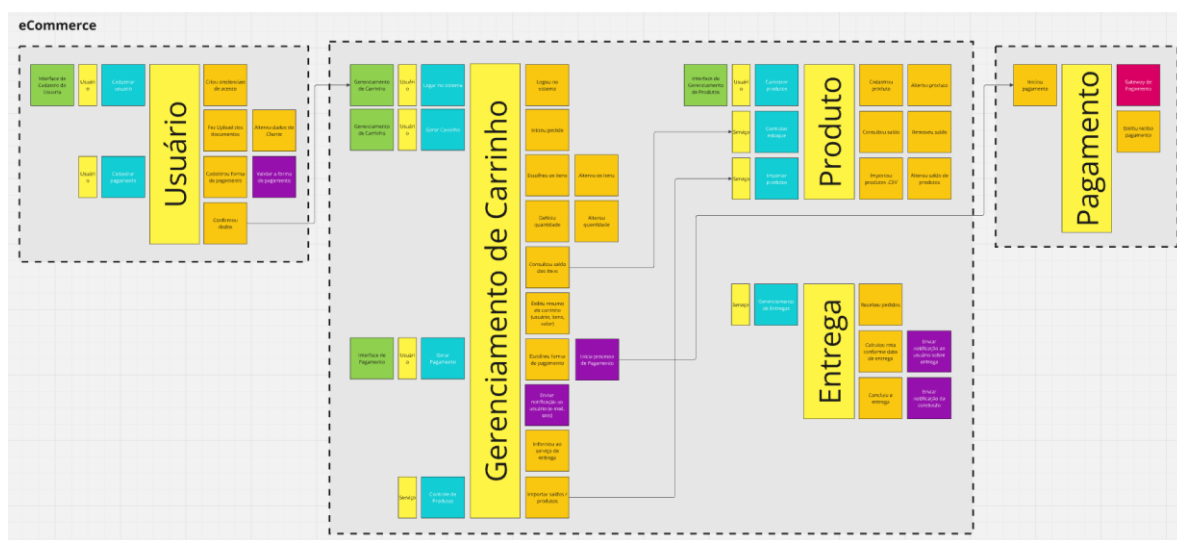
eCommerce

Interface de Cadastro de Usuário

Usuário

Cadastrar usuário

Criou credenciais de acesso

Fez Upload dos documentos

Alterou dados do Cliente

Usuário

Cadastrar pagamento

Cadastrou forma de pagamento

Validar a forma de pagamento

Confirmou dados

Usuário

Gerenciamento de Carrinho

Usuário

Logar no sistema

Gerenciamento de Carrinho

Usuário

Gerar Carrinho

Logou no sistema

Iniciou pedido

Escolheu os itens

Alterou os itens

Definiu quantidade

Alterou quantidade

Consultou saldo dos itens

Exibiu resumo do carrinho (usuário, itens, valor)

Interface de Pagamento

Usuário

Gerar Pagamento

Escolheu forma de pagamento

Iniciar processo de Pagamento

Enviar notificação ao usuário (e-mail, sms)

Informou ao serviço de entrega

Serviço

Controle de Produtos

Importar saldos / produtos

Gerenciamento de Carrinho

Interface de Gerenciamento de Produtos

Usuário

Cadastrar produtos

Serviço

Controlar estoque

Serviço

Importar produtos

Produto

Cadastrou produto

Alterou produto

Consultou saldo

Removeu saldo

Importou produtos .CSV

Alterou saldo de produtos

Serviço

Gerenciamento de Entrega

Entrega

Recebeu pedido

Calculou rota conforme dado de entrega

Enviar notificação ao usuário sobre entrega

Concluiu a entrega

Enviar notificação de conclusão

Iniciou pagamento

Pagamento

Gateway de Pagamento

Efetiva/recebe pagamento